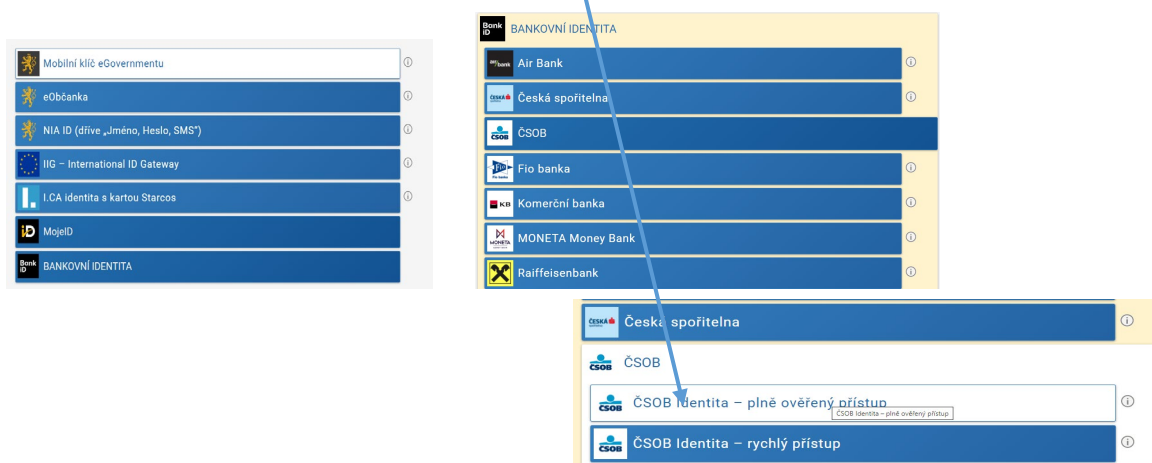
Mobilní klíč eGovernmentu
eObčanka
NIA ID (dříve „Jméno, Heslo, SMS")
IIG – International ID Gateway
I.CA identita s kartou Starcos
MojeID
Bank iD BANKOVNÍ IDENTITA

Bank iD BANKOVNÍ IDENTITA
Air Bank
Česká spořitelna
ČSOB
Fio banka
Komerční banka
MONETA Money Bank
Raiffeisenbank

Česká spořitelna
ČSOB
ČSOB Identita – plně ověřený přístup
ČSOB Identita – plně ověřený přístup
ČSOB Identita – rychlý přístup